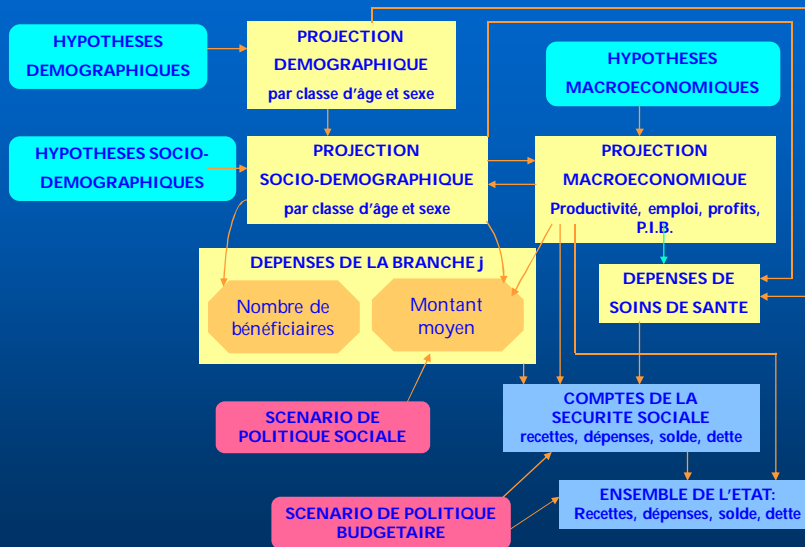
HYPOTHESES DEMOGRAPHIQUES

PROJECTION DEMOGRAPHIQUE
par classe d'âge et sexe

HYPOTHESES MACROECONOMIQUES

HYPOTHESES SOCIO-DEMOGRAPHIQUES

PROJECTION SOCIO-DEMOGRAPHIQUE
par classe d'âge et sexe

PROJECTION MACROECONOMIQUE
Productivité, emploi, profits, P.I.B.

DEPENSES DE LA BRANCHE j

Nombre de bénéficiaires

Montant moyen

DEPENSES DE SOINS DE SANTE

SCENARIO DE POLITIQUE SOCIALE

COMPTES DE LA SECURITE SOCIALE
recettes, dépenses, solde, dette

SCENARIO DE POLITIQUE BUDGETAIRE

ENSEMBLE DE L'ETAT:
Recettes, dépenses, solde, dette